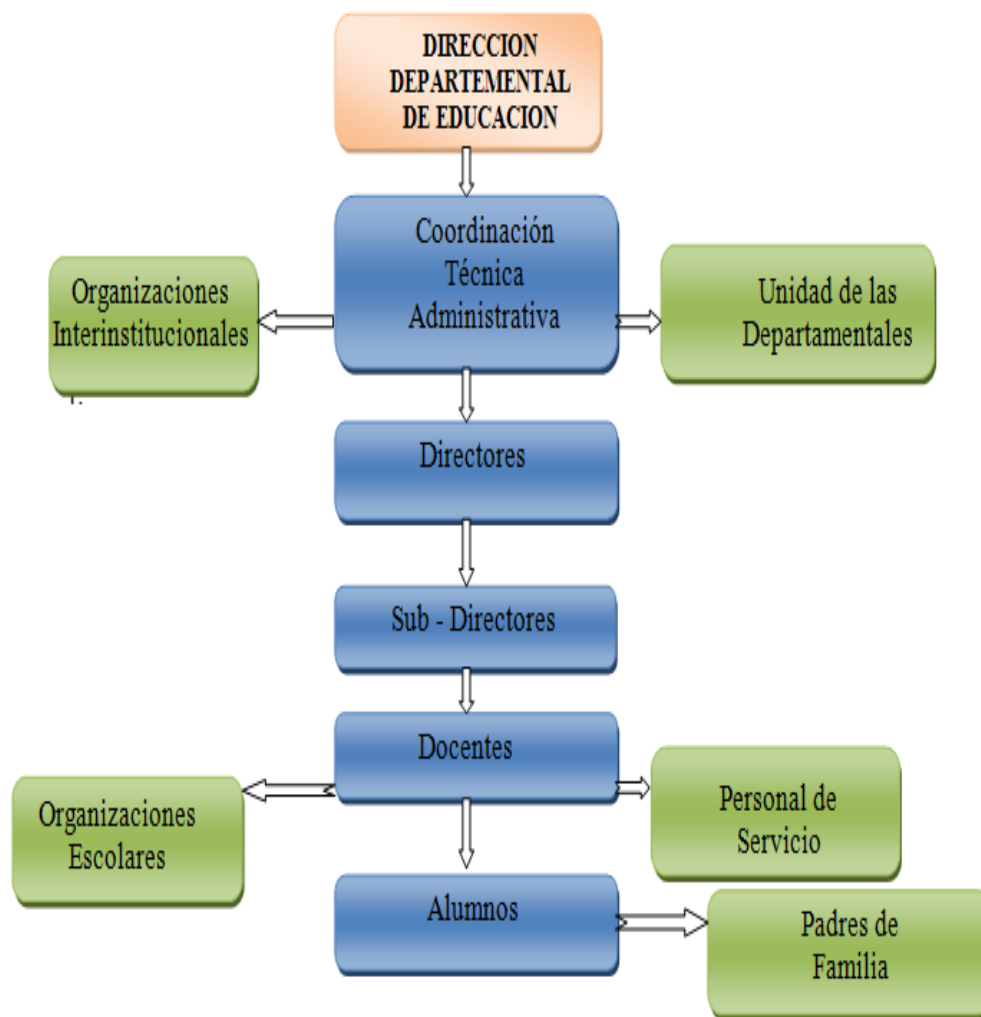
DIRECCION DEPARTEMENTAL DE EDUCACION

Coordinación Técnica Administrativa

Organizaciones Interinstitucionales

Unidad de las Departamentales

Directores

Sub - Directores

Docentes

Organizaciones Escolares

Personal de Servicio

Alumnos

Padres de Familia